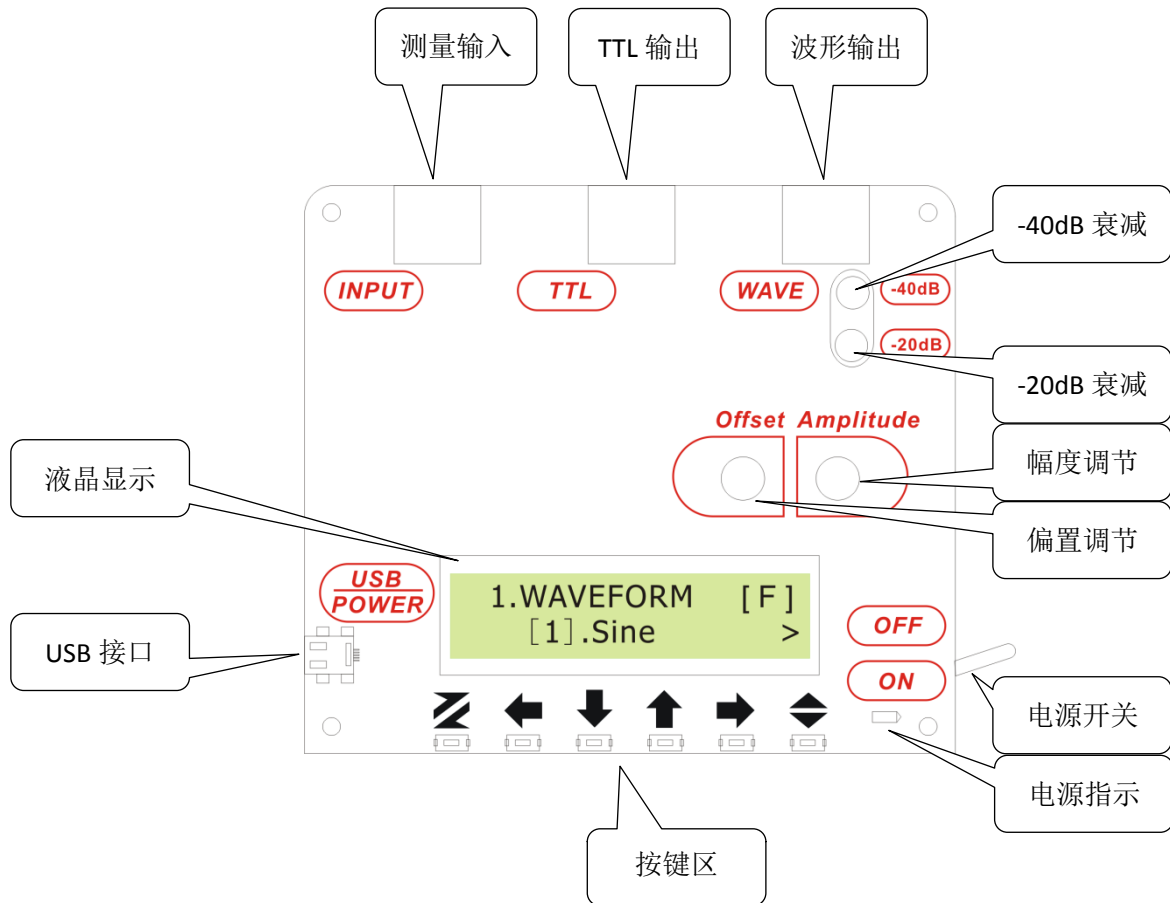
测量输入

TTL 输出

波形输出

-40dB 衰减

INPUT

TTL

WAVE

-40dB

-20dB

-20dB 衰减

Offset

Amplitude

幅度调节

液晶显示

偏置调节

USB POWER

1.WAVEFORM [F]
[1].Sine >

OFF

ON

USB 接口

电源开关

电源指示

按键区